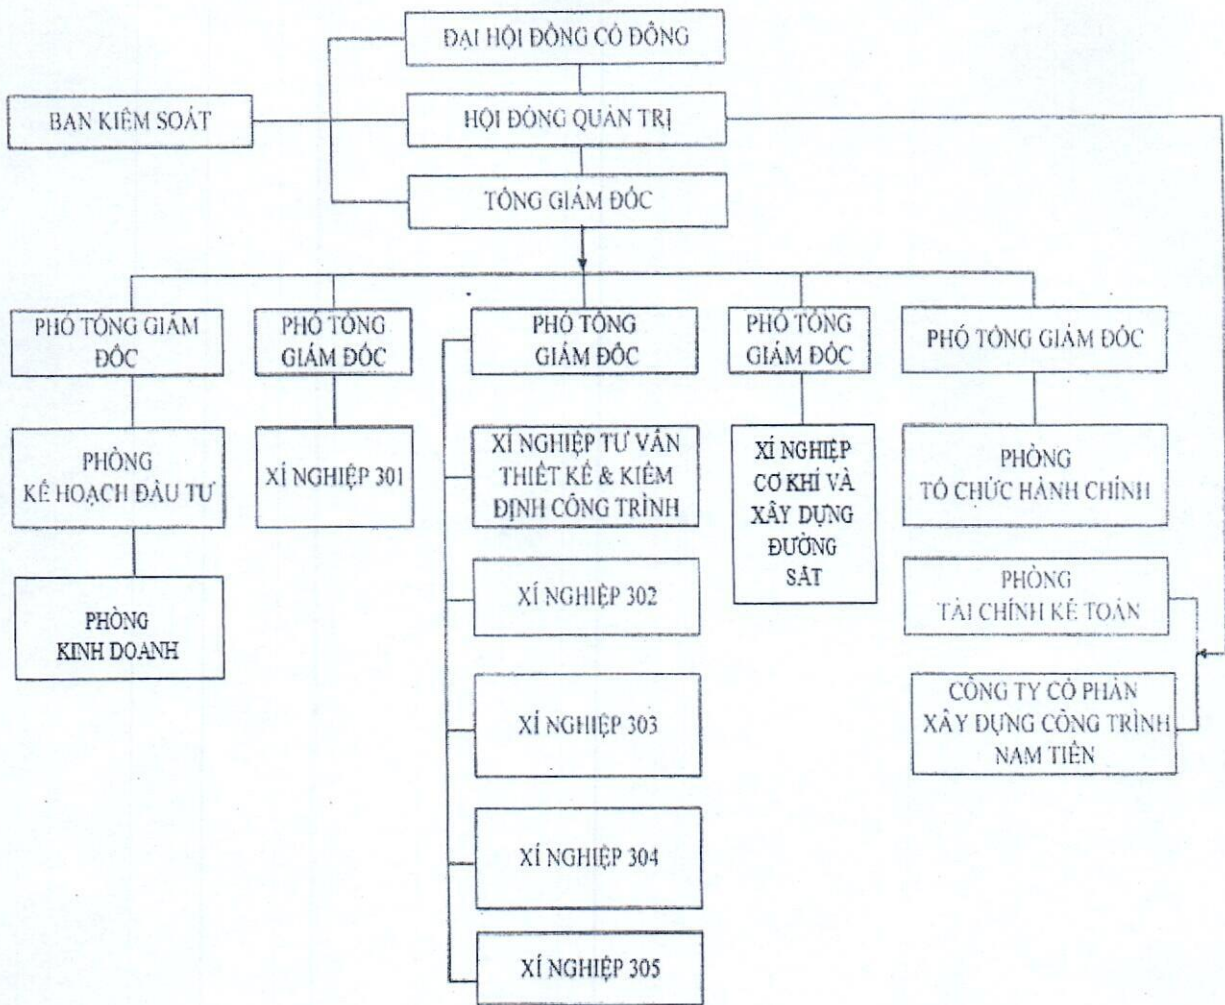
ĐẠI HỘI ĐỒNG CỔ ĐÔNG

BAN KIỂM SOÁT

HỘI ĐỒNG QUẢN TRỊ

TỔNG GIÁM ĐỐC

PHÓ TỔNG GIÁM ĐỐC

PHÓ TỔNG GIÁM ĐỐC

PHÓ TỔNG GIÁM ĐỐC

PHÓ TỔNG GIÁM ĐỐC

PHÓ TỔNG GIÁM ĐỐC

PHÒNG KẾ HOẠCH ĐẦU TƯ

PHÒNG KINH DOANH

XÍ NGHIỆP 301

XÍ NGHIỆP TƯ VẤN THIẾT KẾ & KIỂM ĐỊNH CÔNG TRÌNH

XÍ NGHIỆP 302

XÍ NGHIỆP 303

XÍ NGHIỆP 304

XÍ NGHIỆP 305

XÍ NGHIỆP CƠ KHÍ VÀ XÂY DỰNG ĐƯỜNG SẮT

PHÒNG TỔ CHỨC HÀNH CHÍNH

PHÒNG TÀI CHÍNH KẾ TOÁN

CÔNG TY CỔ PHẦN XÂY DỰNG CÔNG TRÌNH NAM TIẾN